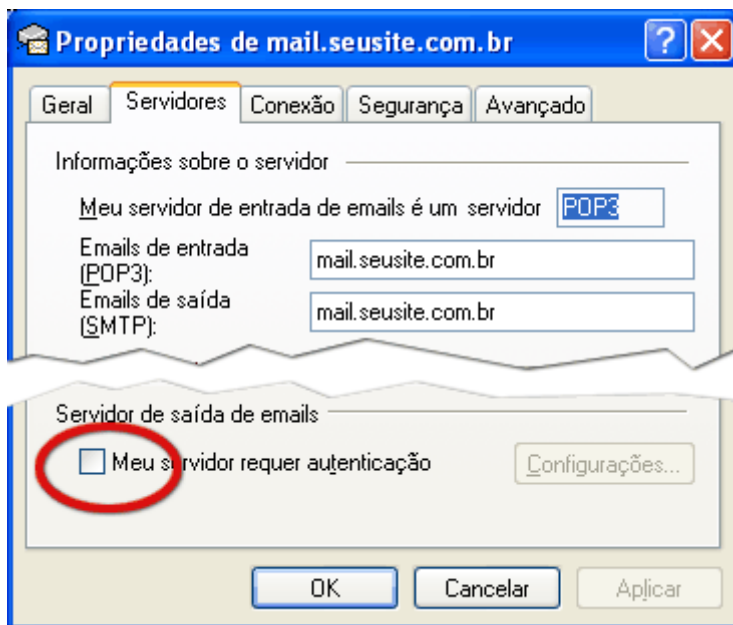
Propriedades de mail.seusite.com.br

?

Geral | Servidores | Conexão | Segurança | Avançado

Informações sobre o servidor

Meu servidor de entrada de emails é um servidor POP3

Emails de entrada (POP3): mail.seusite.com.br

Emails de saída (SMTP): mail.seusite.com.br

Servidor de saída de emails

Meu servidor requer autenticação

Configurações...

OK

Cancelar

Aplicar